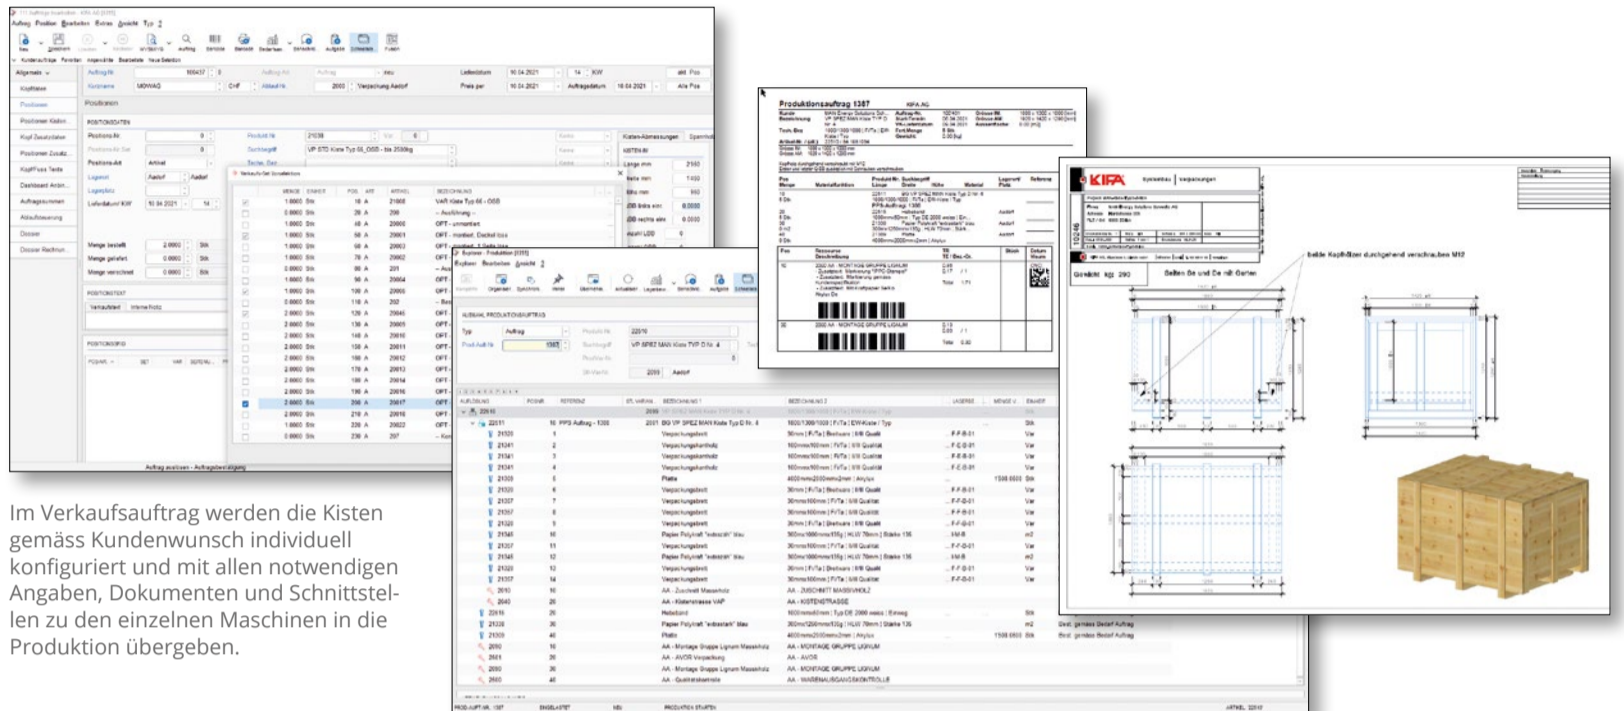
Im Verkaufsauftrag werden die Kisten gemäss Kundenwunsch individuell konfiguriert und mit allen notwendigen Angaben, Dokumenten und Schnittstellen zu den einzelnen Maschinen in die Produktion übergeben.

Produktionsauftrag 1387

KIFA

beide Kopfhölzer durchgehend verschrauben M12